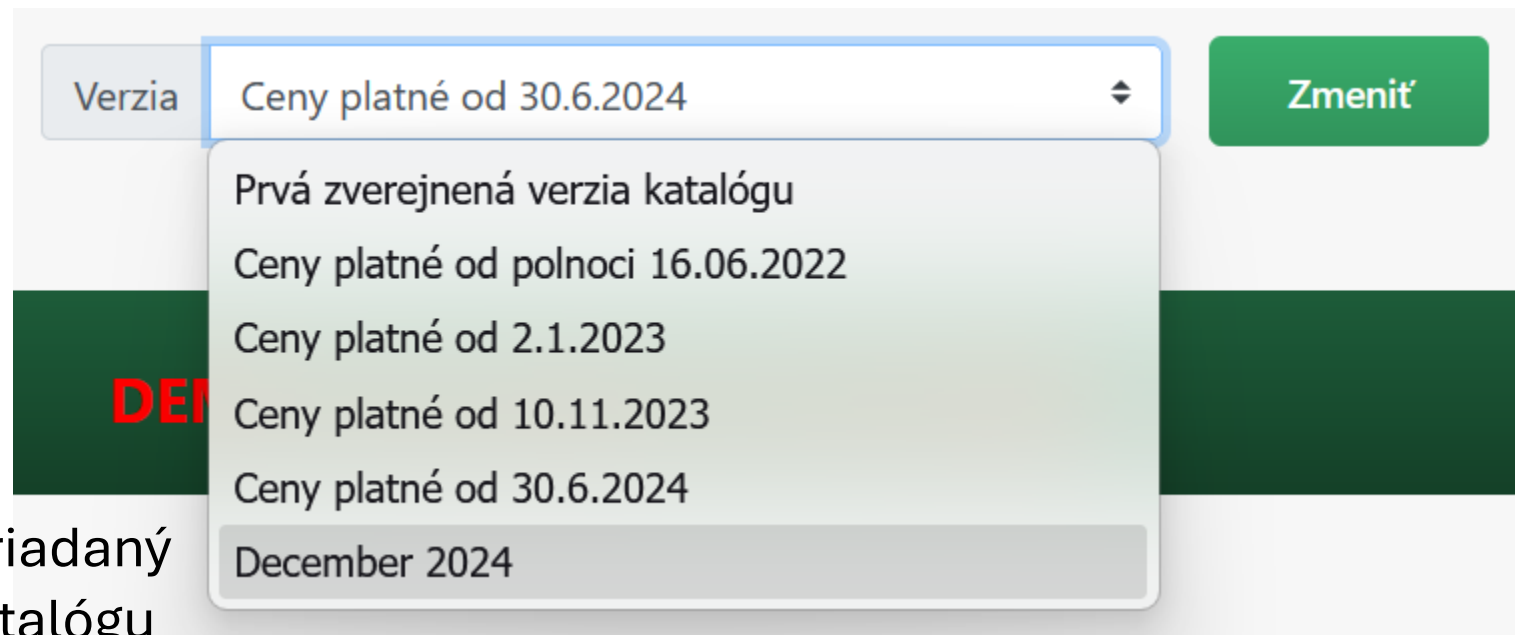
Verzia
Ceny platné od 30.6.2024
Zmeniť

Prvá zverejnená verzia katalógu
Ceny platné od polnoci 16.06.2022
Ceny platné od 2.1.2023
Ceny platné od 10.11.2023
Ceny platné od 30.6.2024
December 2024

DE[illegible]

riadaný
talógu